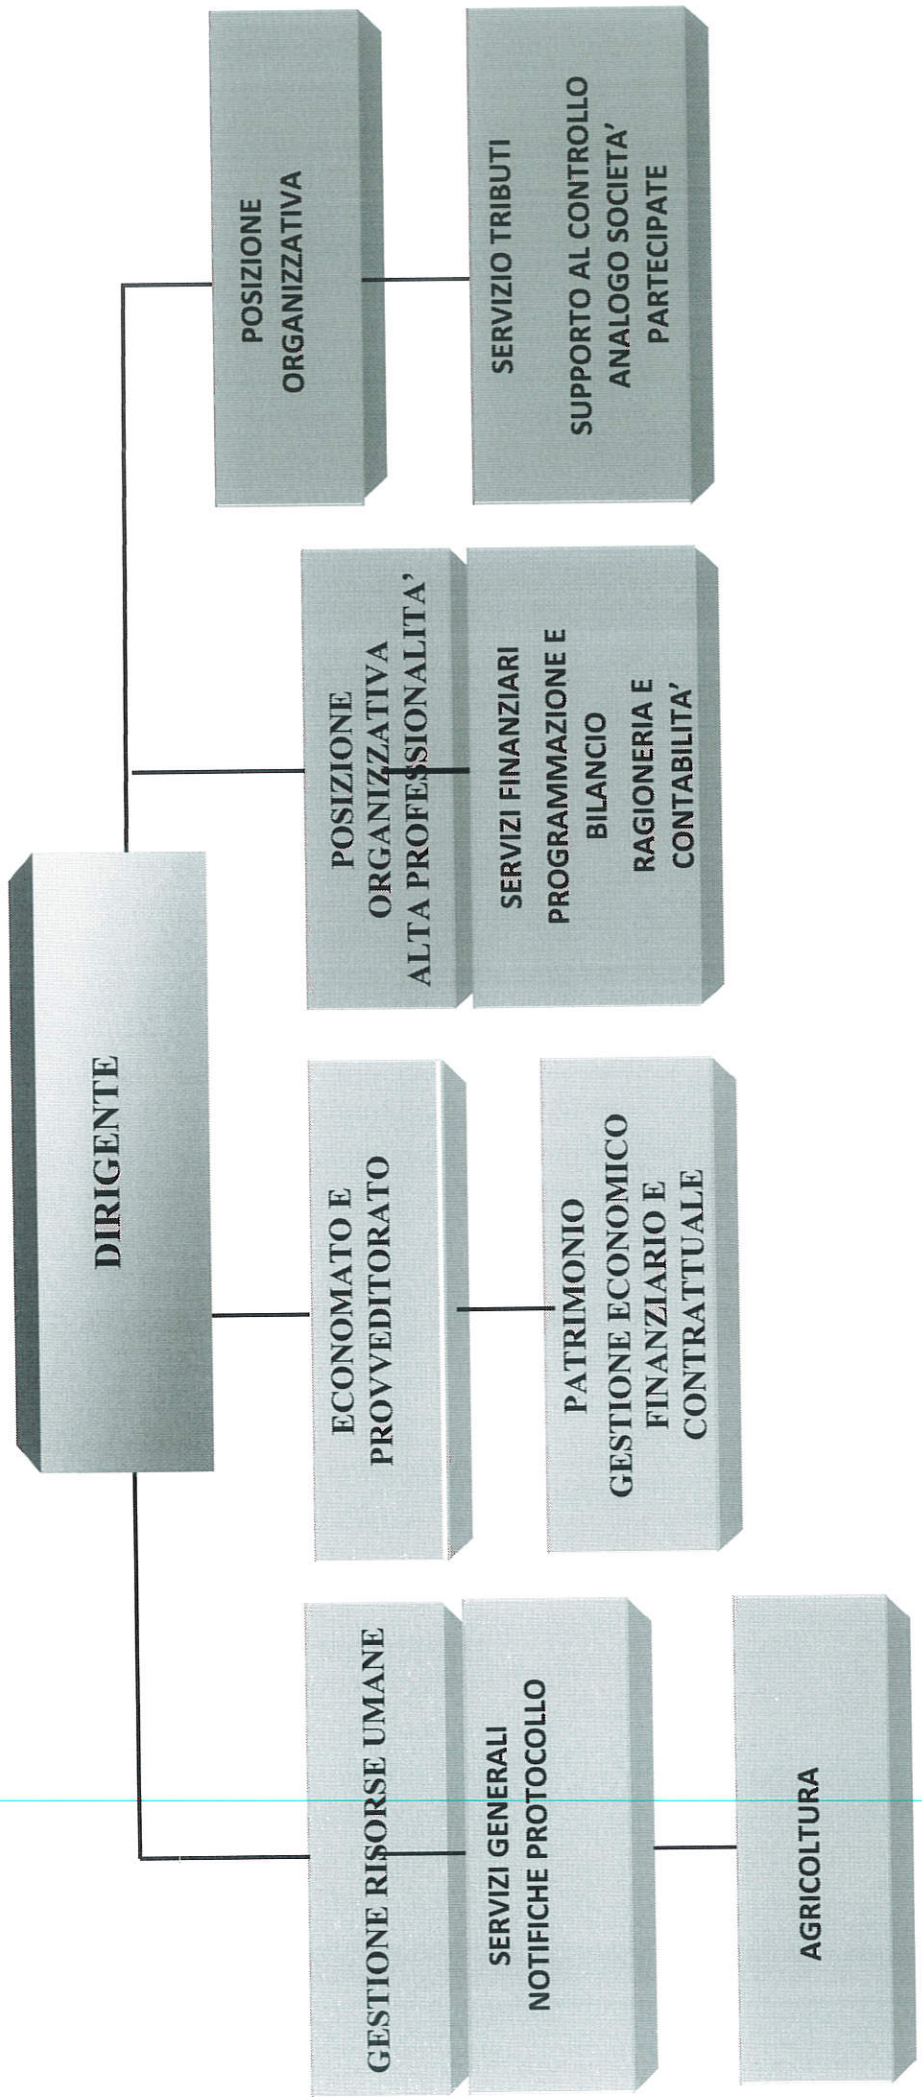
DIRIGENTE

GESTIONE RISORSE UMANE

SERVIZI GENERALI
NOTIFICHE PROTOCOLLO

AGRICOLTURA

ECONOMATO E
PROVVEDITORATO

PATRIMONIO
GESTIONE ECONOMICO
FINANZIARIO E
CONTRATTUALE

POSIZIONE
ORGANIZZATIVA
ALTA PROFESSIONALITA'

SERVIZI FINANZIARI
PROGRAMMAZIONE E
BILANCIO
RAGIONERIA E
CONTABILITA'

POSIZIONE
ORGANIZZATIVA

SERVIZIO TRIBUTI
SUPPORTO AL CONTROLLO
ANALOGO SOCIETA'
PARTECIPATE